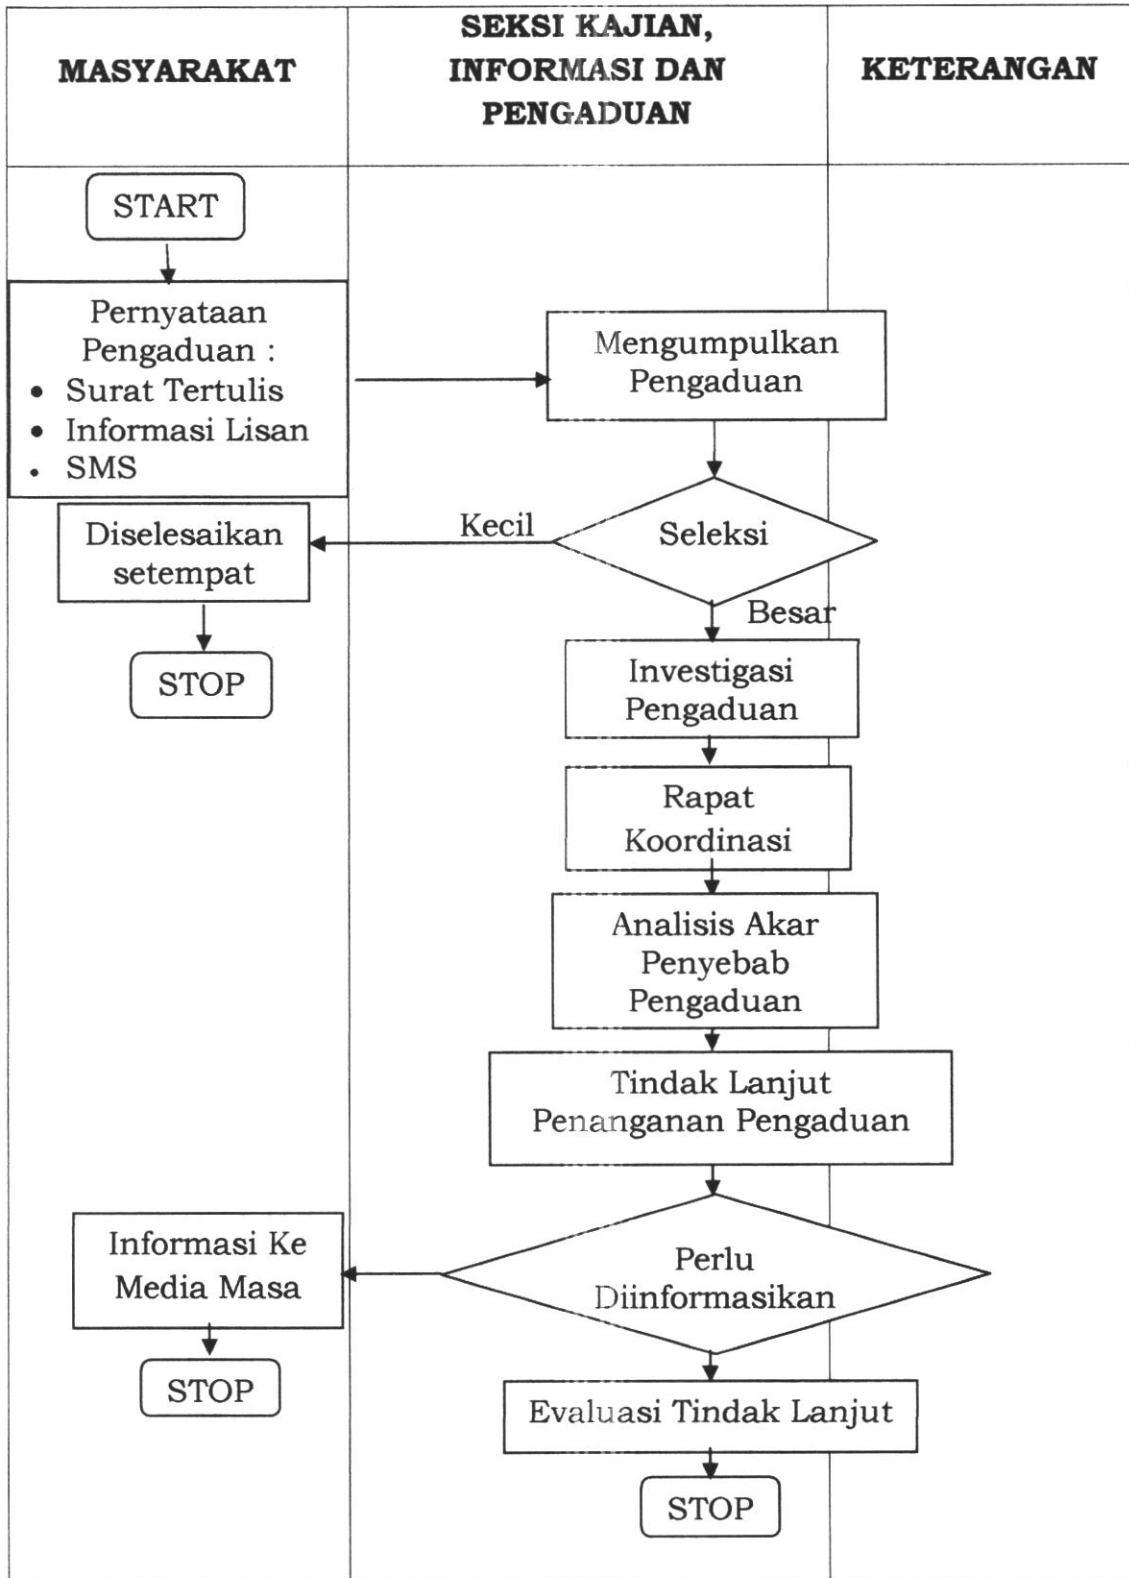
| MASYARAKAT | SEKSI KAJIAN, INFORMASI DAN PENGADUAN | KETERANGAN |
|---|---|---|

START

Pernyataan Pengaduan :
• Surat Tertulis
• Informasi Lisan
• SMS

Mengumpulkan Pengaduan

Seleksi

Kecil

Diselesaikan setempat

STOP

Besar

Investigasi Pengaduan

Rapat Koordinasi

Analisis Akar Penyebab Pengaduan

Tindak Lanjut Penanganan Pengaduan

Perlu Diinformasikan

Informasi Ke Media Masa

STOP

Evaluasi Tindak Lanjut

STOP